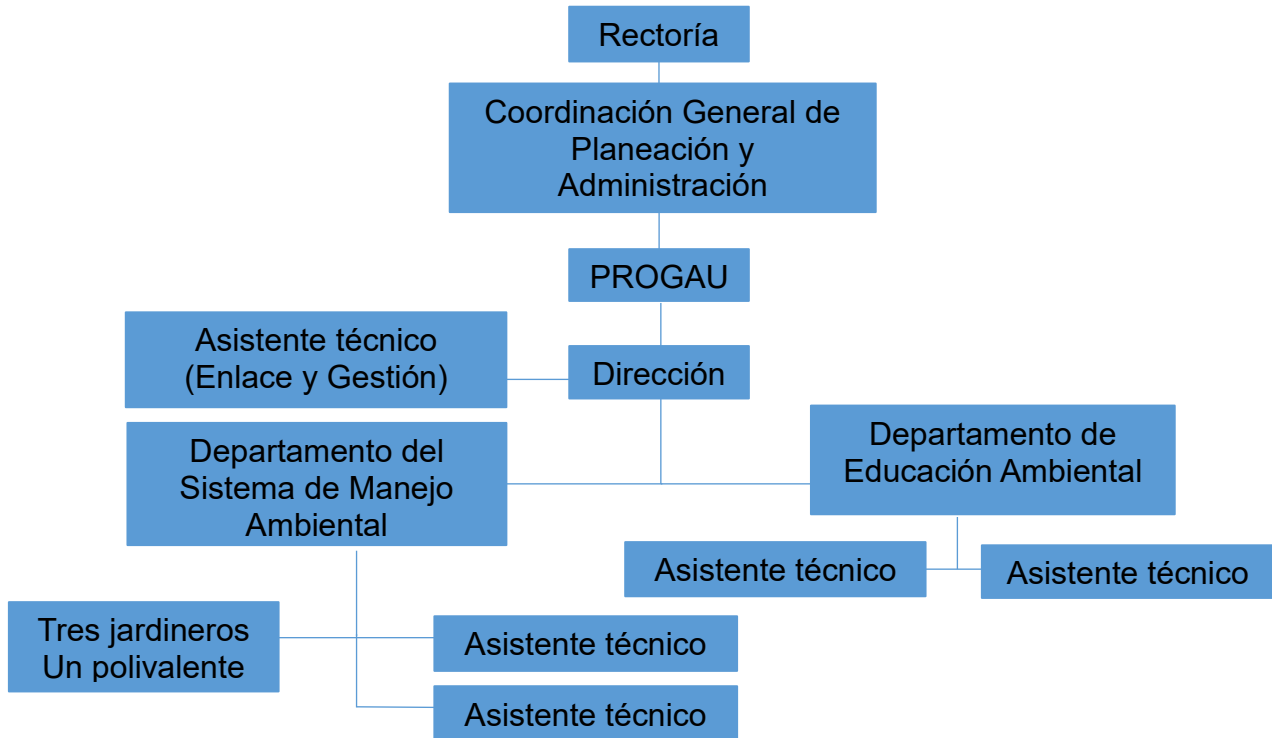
Rectoría

Coordinación General de Planeación y Administración

PROGAU

Asistente técnico (Enlace y Gestión)

Dirección

Departamento del Sistema de Manejo Ambiental

Departamento de Educación Ambiental

Asistente técnico

Asistente técnico

Tres jardineros
Un polivalente

Asistente técnico

Asistente técnico